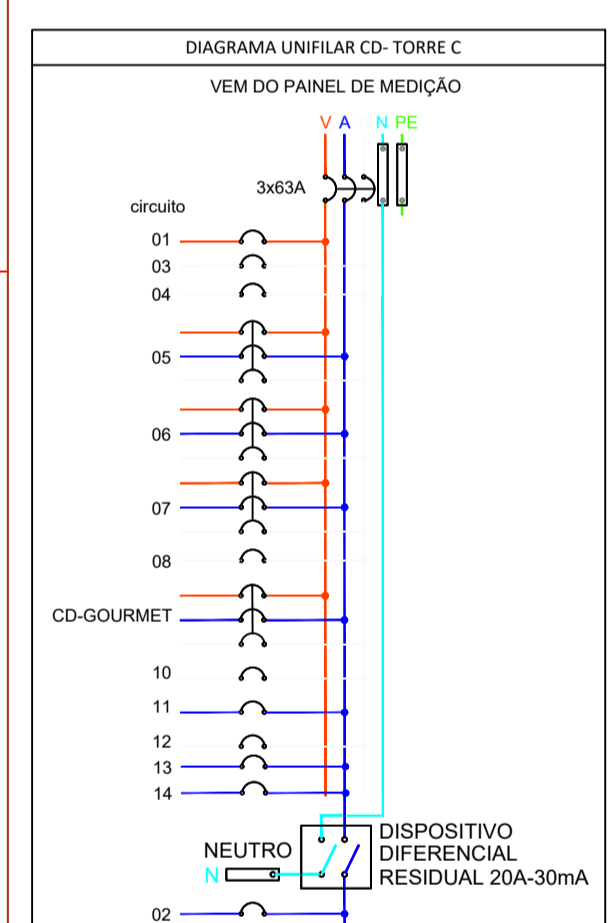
DIAGRAMA UNIFILAR CD- TORRE C

VEM DO PAINEL DE MEDIÇÃO

V A N PE

3x63A

circuito

01

03

04

05

06

07

08

CD-GOURMET

10

11

12

13

14

NEUTRO

N

DISPOSITIVO DIFERENCIAL RESIDUAL 20A-30mA

02